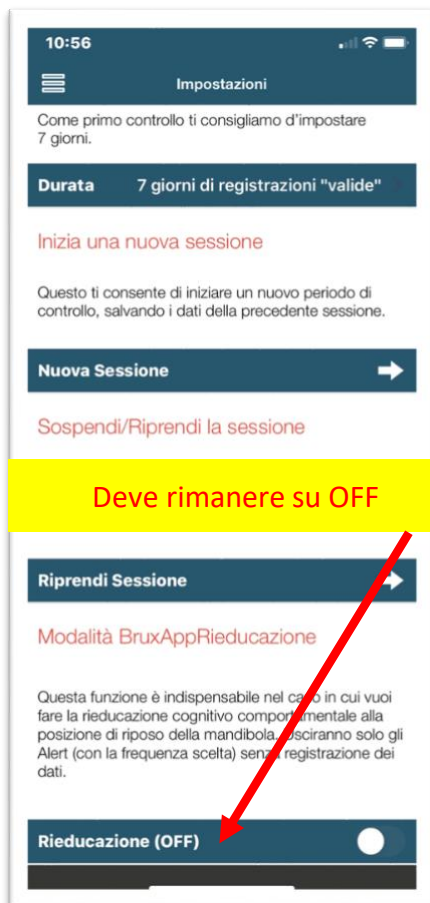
10:56

Impostazioni

Come primo controllo ti consigliamo d'impostare 7 giorni.

Durata 7 giorni di registrazioni "valide"

Inizia una nuova sessione

Questo ti consente di iniziare un nuovo periodo di controllo, salvando i dati della precedente sessione.

Nuova Sessione

Sospendi/Riprendi la sessione

Deve rimanere su OFF

Riprendi Sessione

Modalità BruxAppRieducazione

Questa funzione è indispensabile nel caso in cui vuoi fare la rieducazione cognitivo comportamentale alla posizione di riposo della mandibola. Usciranno solo gli Alert (con la frequenza scelta) senza registrazione dei dati.

Rieducazione (OFF)